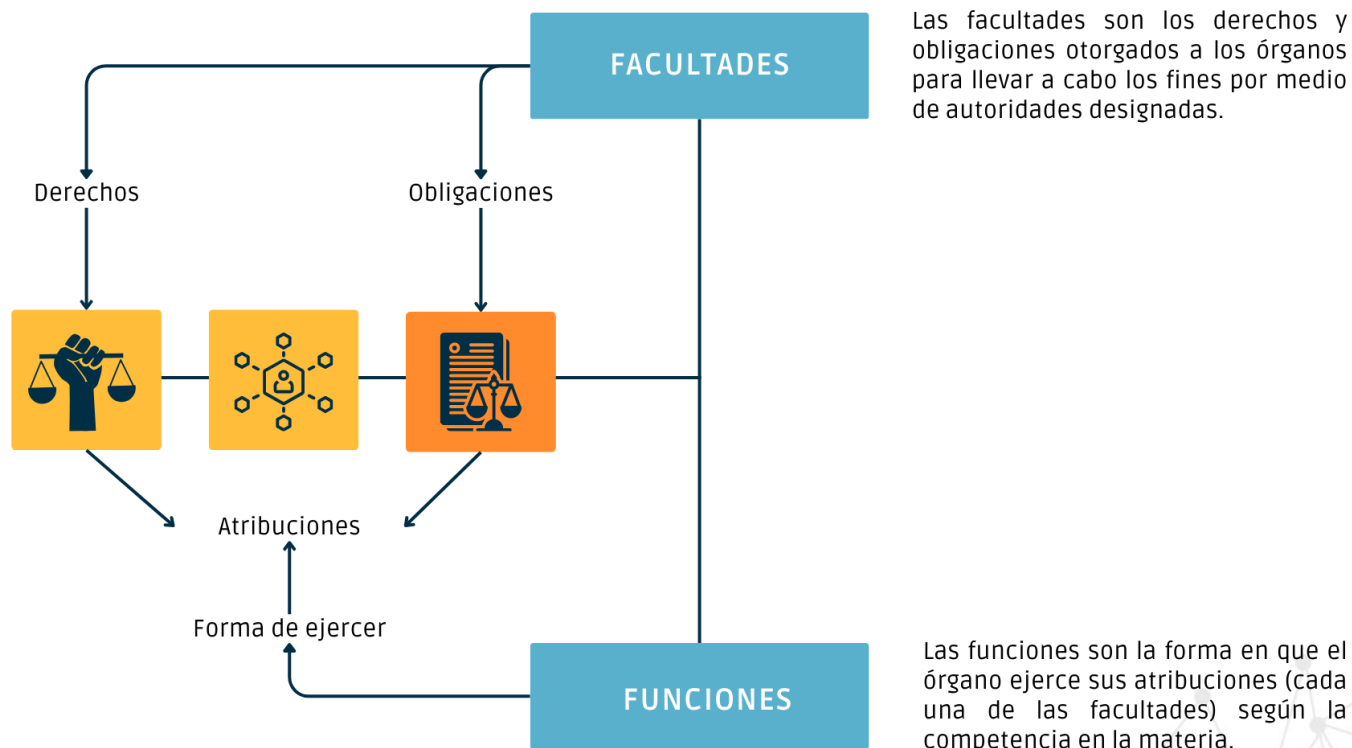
FACULTADES

Las facultades son los derechos y obligaciones otorgados a los órganos para llevar a cabo los fines por medio de autoridades designadas.

Derechos

Obligaciones

Atribuciones

Forma de ejercer

FUNCIONES

Las funciones son la forma en que el órgano ejerce sus atribuciones (cada una de las facultades) según la competencia en la materia.